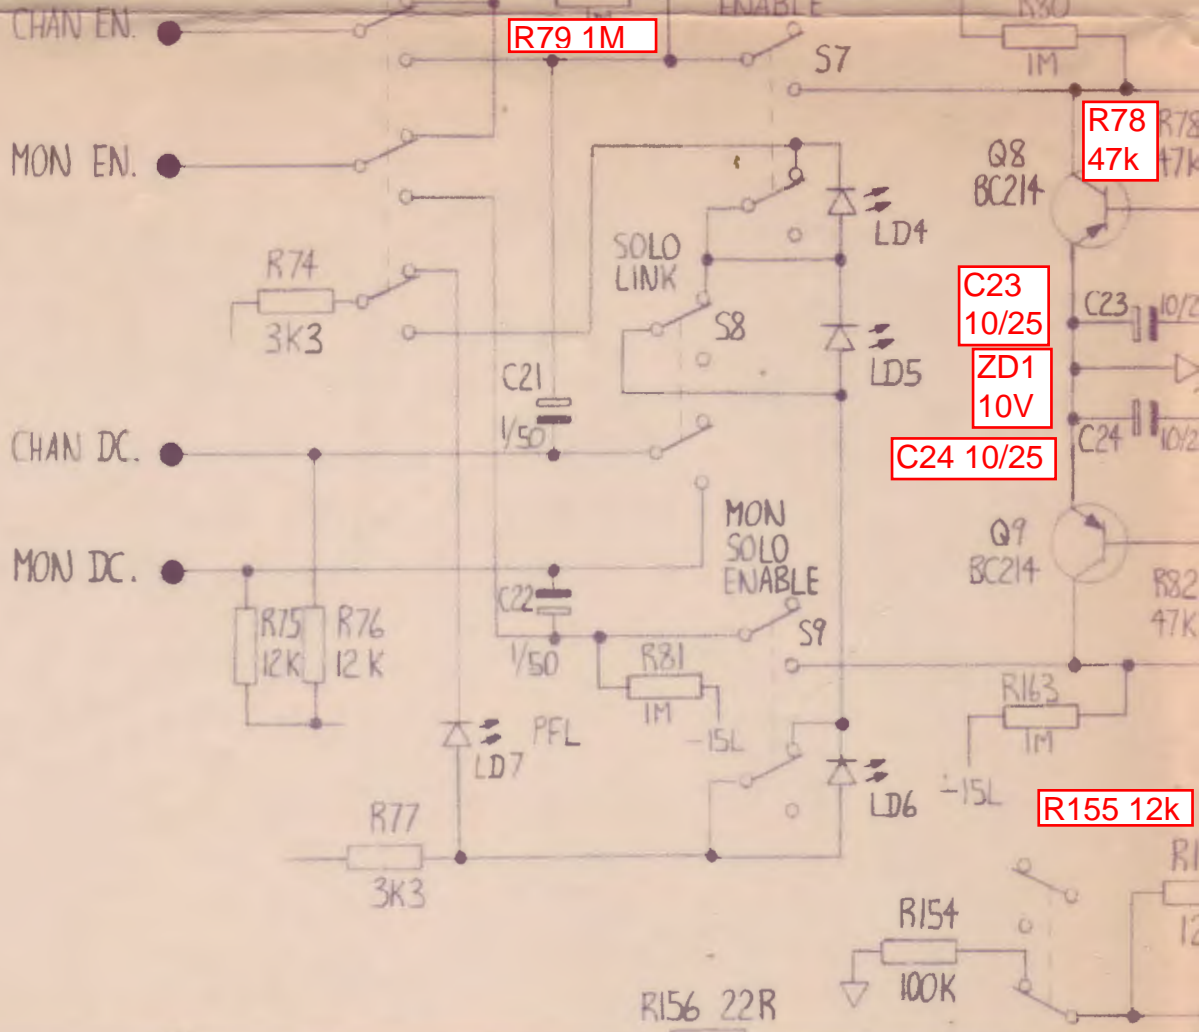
CHAN EN.
ENABLE
R79 1M
R80
1M
S7
R78 47k
R78 47K
MON EN.
Q8 BC214
LD4
SOLO LINK
C23 10/25
C23
10/25
R74
3K3
S8
LD5
ZD1 10V
C21
1/50
CHAN DC.
C24
10/2
C24 10/25
MON SOLO ENABLE
Q9 BC214
MON DC.
C22
R82 47K
R75 12K
R76 12 K
S9
1/50
R81 1M
R163 1M
-15L
PFL
LD7
LD6
-15L
R155 12k
R77
3K3
R154
100K
R156 22R